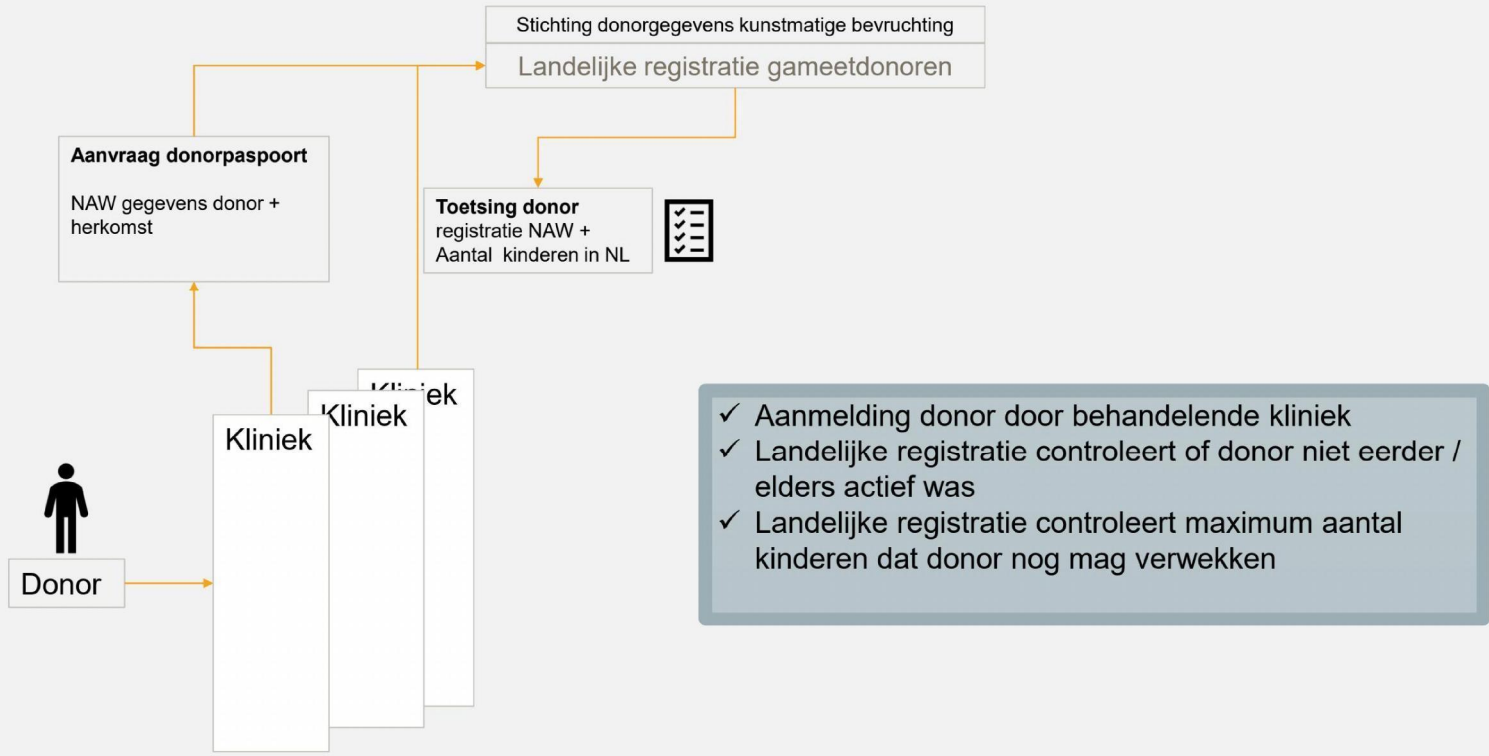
Stichting donorgegevens kunstmatige bevruchting

Landelijke registratie gameetdonoren

Aanvraag donorpaspoort

NAW gegevens donor + herkomst

Toetsing donor
registratie NAW +
Aantal kinderen in NL

Kliniek

Kliniek

Kliniek

Donor

✓ Aanmelding donor door behandelende kliniek
✓ Landelijke registratie controleert of donor niet eerder / elders actief was
✓ Landelijke registratie controleert maximum aantal kinderen dat donor nog mag verwekken